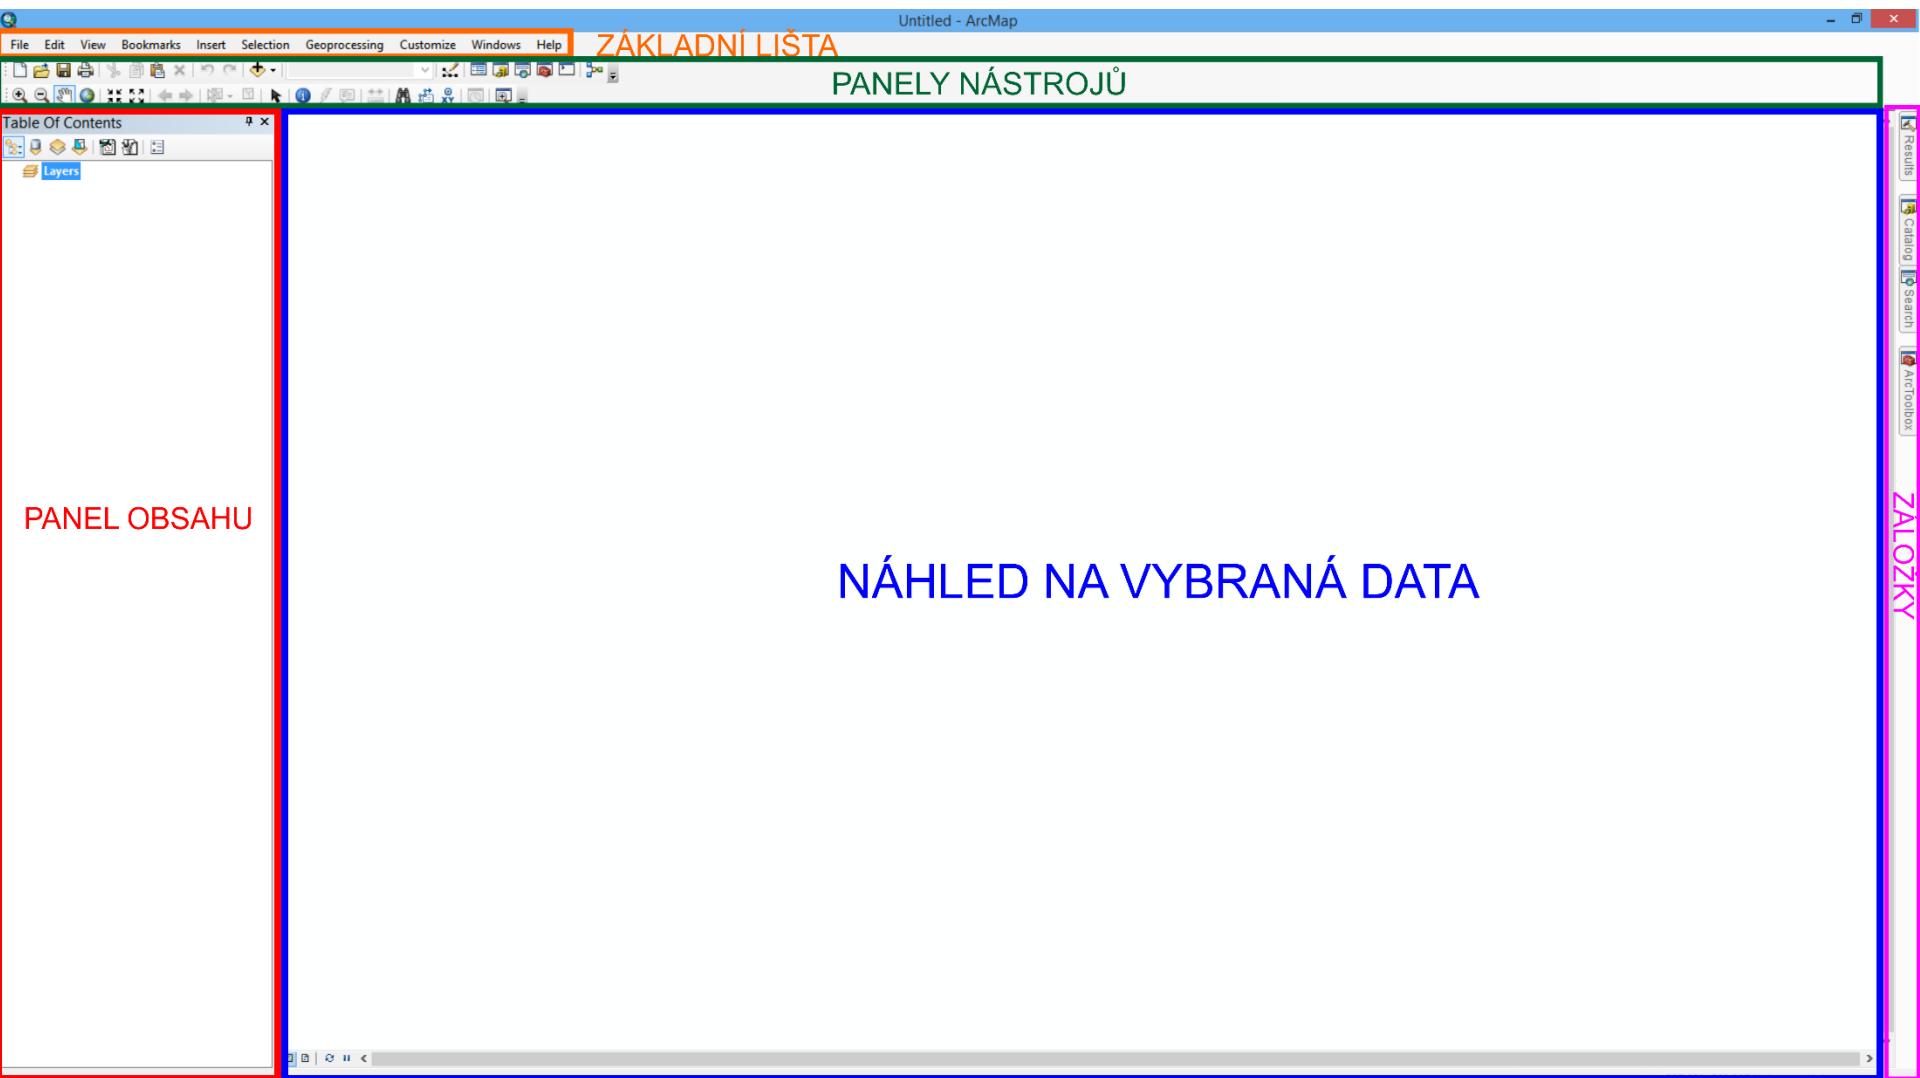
Untitled - ArcMap

File Edit View Bookmarks Insert Selection Geoprocessing Customize Windows Help

ZÁKLADNÍ LIŠTA

PANELY NÁSTROJŮ

Table Of Contents

Layers

PANEL OBSAHU

NÁHLED NA VYBRANÁ DATA

Results
Catalog
Search
ArcToolbox

ZÁLOŽKY